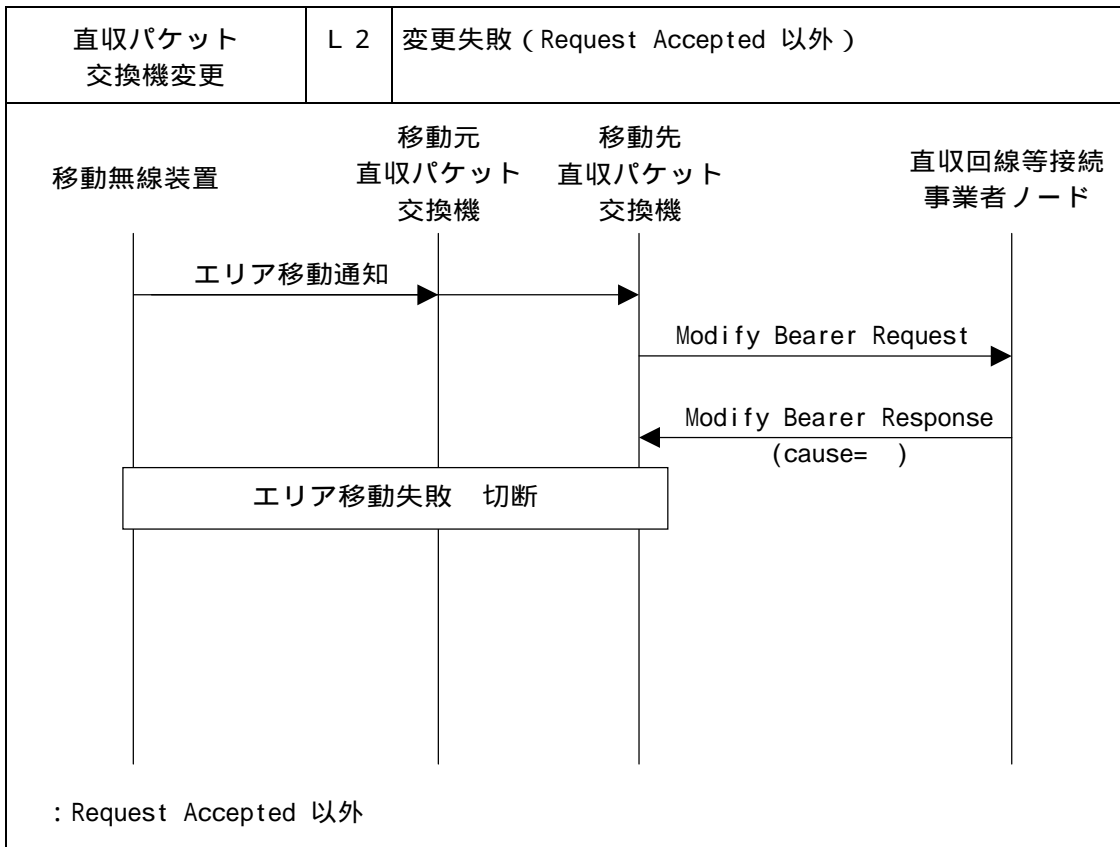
| 直収パケット交換機変更 | L 2 | 変更失敗（Request Accepted 以外） |
|---|---|---|

移動無線装置

移動元
直収パケット
交換機

移動先
直収パケット
交換機

直収回線等接続
事業者ノード

エリア移動通知

Modify Bearer Request

Modify Bearer Response
(cause= )

エリア移動失敗 切断

: Request Accepted 以外